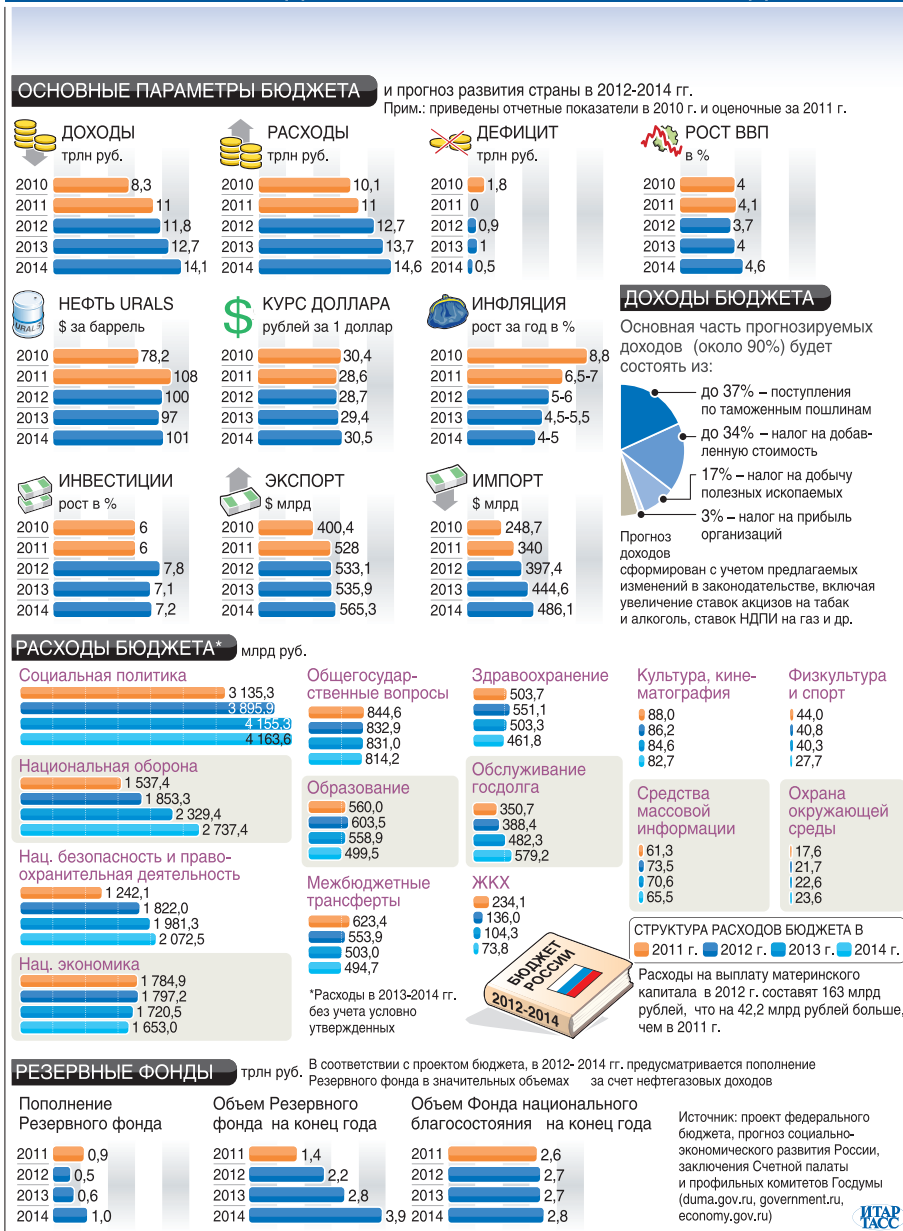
ОСНОВНЫЕ ПАРАМЕТРЫ БЮДЖЕТА и прогноз развития страны в 2012-2014 гг.
Прим.: приведены отчетные показатели в 2010 г. и оценочные за 2011 г.

ДОХОДЫ
трлн руб.
2010 8,3
2011 11
2012 11,8
2013 12,7
2014 14,1

РАСХОДЫ
трлн руб.
2010 10,1
2011 11
2012 12,7
2013 13,7
2014 14,6

ДЕФИЦИТ
трлн руб.
2010 1,8
2011 0
2012 0,9
2013 1
2014 0,5

РОСТ ВВП
в %
2010 4
2011 4,1
2012 3,7
2013 4
2014 4,6

НЕФТЬ URALS
$ за баррель
2010 78,2
2011 108
2012 100
2013 97
2014 101

КУРС ДОЛЛАРА
рублей за 1 доллар
2010 30,4
2011 28,6
2012 28,7
2013 29,4
2014 30,5

ИНФЛЯЦИЯ
рост за год в %
2010 8,8
2011 6,5-7
2012 5-6
2013 4,5-5,5
2014 4-5

ДОХОДЫ БЮДЖЕТА
Основная часть прогнозируемых доходов (около 90%) будет состоять из:
до 37% – поступления по таможенным пошлинам
до 34% – налог на добавленную стоимость
17% – налог на добычу полезных ископаемых
3% – налог на прибыль организаций
Прогноз доходов сформирован с учетом предлагаемых изменений в законодательстве, включая увеличение ставок акцизов на табак и алкоголь, ставок НДПИ на газ и др.

ИНВЕСТИЦИИ
рост в %
2010 6
2011 6
2012 7,8
2013 7,1
2014 7,2

ЭКСПОРТ
$ млрд
2010 400,4
2011 528
2012 533,1
2013 535,9
2014 565,3

ИМПОРТ
$ млрд
2010 248,7
2011 340
2012 397,4
2013 444,6
2014 486,1

РАСХОДЫ БЮДЖЕТА* млрд руб.

Социальная политика
3 135,3
3 895,9
4 155,3
4 163,6

Национальная оборона
1 537,4
1 853,3
2 329,4
2 737,4

Нац. безопасность и правоохранительная деятельность
1 242,1
1 822,0
1 981,3
2 072,5

Нац. экономика
1 784,9
1 797,2
1 720,5
1 653,0

Общегосударственные вопросы
844,6
832,9
831,0
814,2

Образование
560,0
603,5
558,9
499,5

Межбюджетные трансферты
623,4
553,9
503,0
494,7

*Расходы в 2013-2014 гг. без учета условно утвержденных

Здравоохранение
503,7
551,1
503,3
461,8

Обслуживание госдолга
350,7
388,4
482,3
579,2

ЖКХ
234,1
136,0
104,3
73,8

БЮДЖЕТ РОССИИ 2012-2014

Культура, кинематография
88,0
86,2
84,6
82,7

Физкультура и спорт
44,0
40,8
40,3
27,7

Средства массовой информации
61,3
73,5
70,6
65,5

Охрана окружающей среды
17,6
21,7
22,6
23,6

СТРУКТУРА РАСХОДОВ БЮДЖЕТА В
2011 г. 2012 г. 2013 г. 2014 г.

Расходы на выплату материнского капитала в 2012 г. составят 163 млрд рублей, что на 42,2 млрд рублей больше, чем в 2011 г.

РЕЗЕРВНЫЕ ФОНДЫ трлн руб.
В соответствии с проектом бюджета, в 2012- 2014 гг. предусматривается пополнение Резервного фонда в значительных объемах за счет нефтегазовых доходов

Пополнение Резервного фонда
2011 0,9
2012 0,5
2013 0,6
2014 1,0

Объем Резервного фонда на конец года
2011 1,4
2012 2,2
2013 2,8
2014 3,9

Объем Фонда национального благосостояния на конец года
2011 2,6
2012 2,7
2013 2,7
2014 2,8

Источник: проект федерального бюджета, прогноз социально-экономического развития России, заключения Счетной палаты и профильных комитетов Госдумы (duma.gov.ru, government.ru, economy.gov.ru)

ИТАР ТАСС